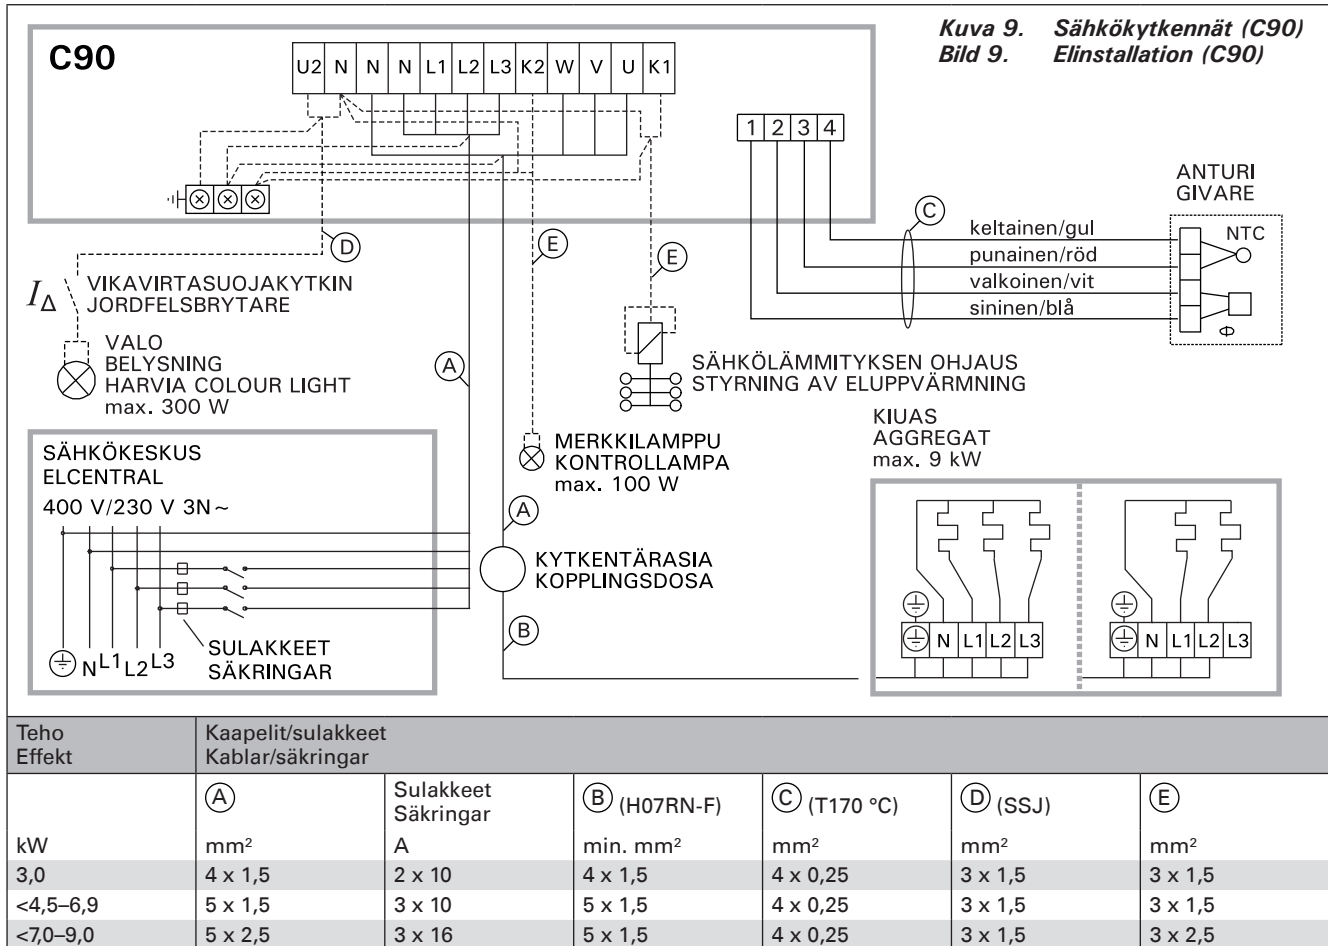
Kuva 9. Sähkökytkennät (C90)
Bild 9. Elinstallation (C90)

C90

U2 N N N L1 L2 L3 K2 W V U K1

1 2 3 4

ANTURI
GIVARE

C

keltainen/gul
punainen/röd
valkoinen/vit
sininen/blå

NTC

D

E

E

$I_\Delta$ VIKAVIRTASUOJAKYTKIN
JORDFELSBRYTARE

VALO
BELYSNING
HARVIA COLOUR LIGHT
max. 300 W

A

SÄHKÖLÄMMITYKSEN OHJAUS
STYRNING AV ELUPPVÄRMNING

KIUAS
AGGREGAT
max. 9 kW

SÄHKÖKESKUS
ELCENTRAL
400 V/230 V 3N~

MERKKILAMPPU
KONTROLLAMPA
max. 100 W

A

KYTKENTÄRASIA
KOPPLINGSDOSA

B

SULAKKEET
SÄKRINGAR

N L1 L2 L3

N L1 L2 L3

N L1 L2 L3

| Teho Effekt | Kaapelit/sulakkeet Kablar/säkringar | | | | | |
|---|---|---|---|---|---|---|
| | A | Sulakkeet Säkringar | B (H07RN-F) | C (T170 °C) | D (SSJ) | E |
| kW | mm² | A | min. mm² | mm² | mm² | mm² |
| 3,0 | 4 x 1,5 | 2 x 10 | 4 x 1,5 | 4 x 0,25 | 3 x 1,5 | 3 x 1,5 |
| <4,5–6,9 | 5 x 1,5 | 3 x 10 | 5 x 1,5 | 4 x 0,25 | 3 x 1,5 | 3 x 1,5 |
| <7,0–9,0 | 5 x 2,5 | 3 x 16 | 5 x 1,5 | 4 x 0,25 | 3 x 1,5 | 3 x 2,5 |